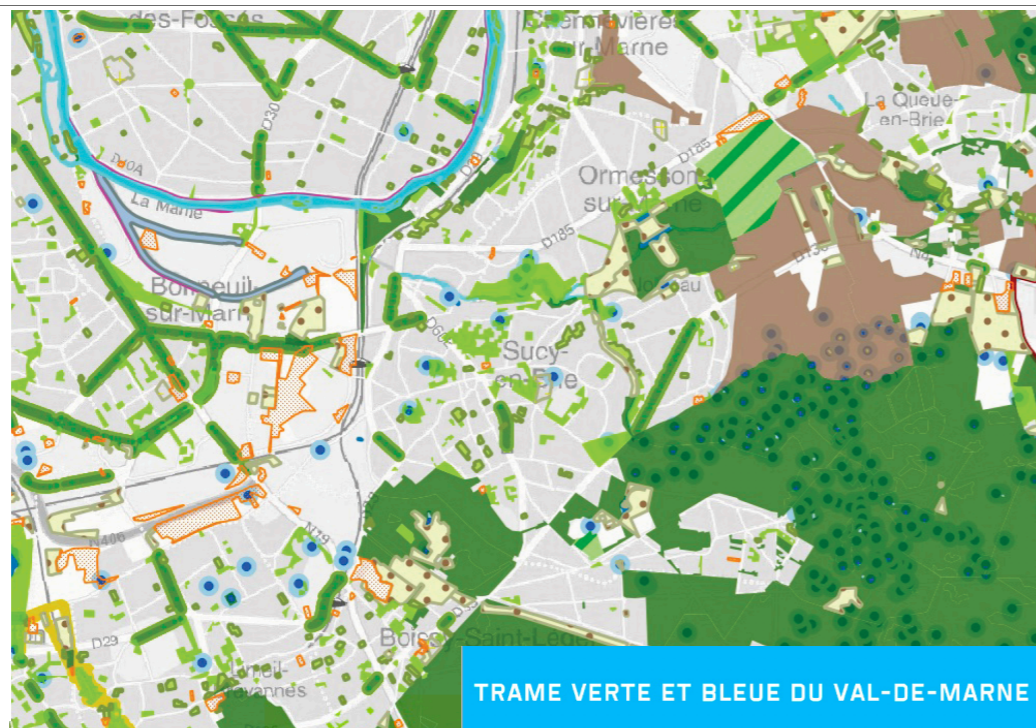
des-Fossés
Chennevières-sur-Marne
La Queue-en-Brie
D30
D40A
La Marne
Ormesson-sur-Marne
D125
D185
D136
Bonneuil-sur-Marne
Sucy-en-Brie
D60
Réveillon
N406
N19
D29
Limeil-Brévannes
Boissy-Saint-Léger
TRAME VERTE ET BLEUE DU VAL-DE-MARNE